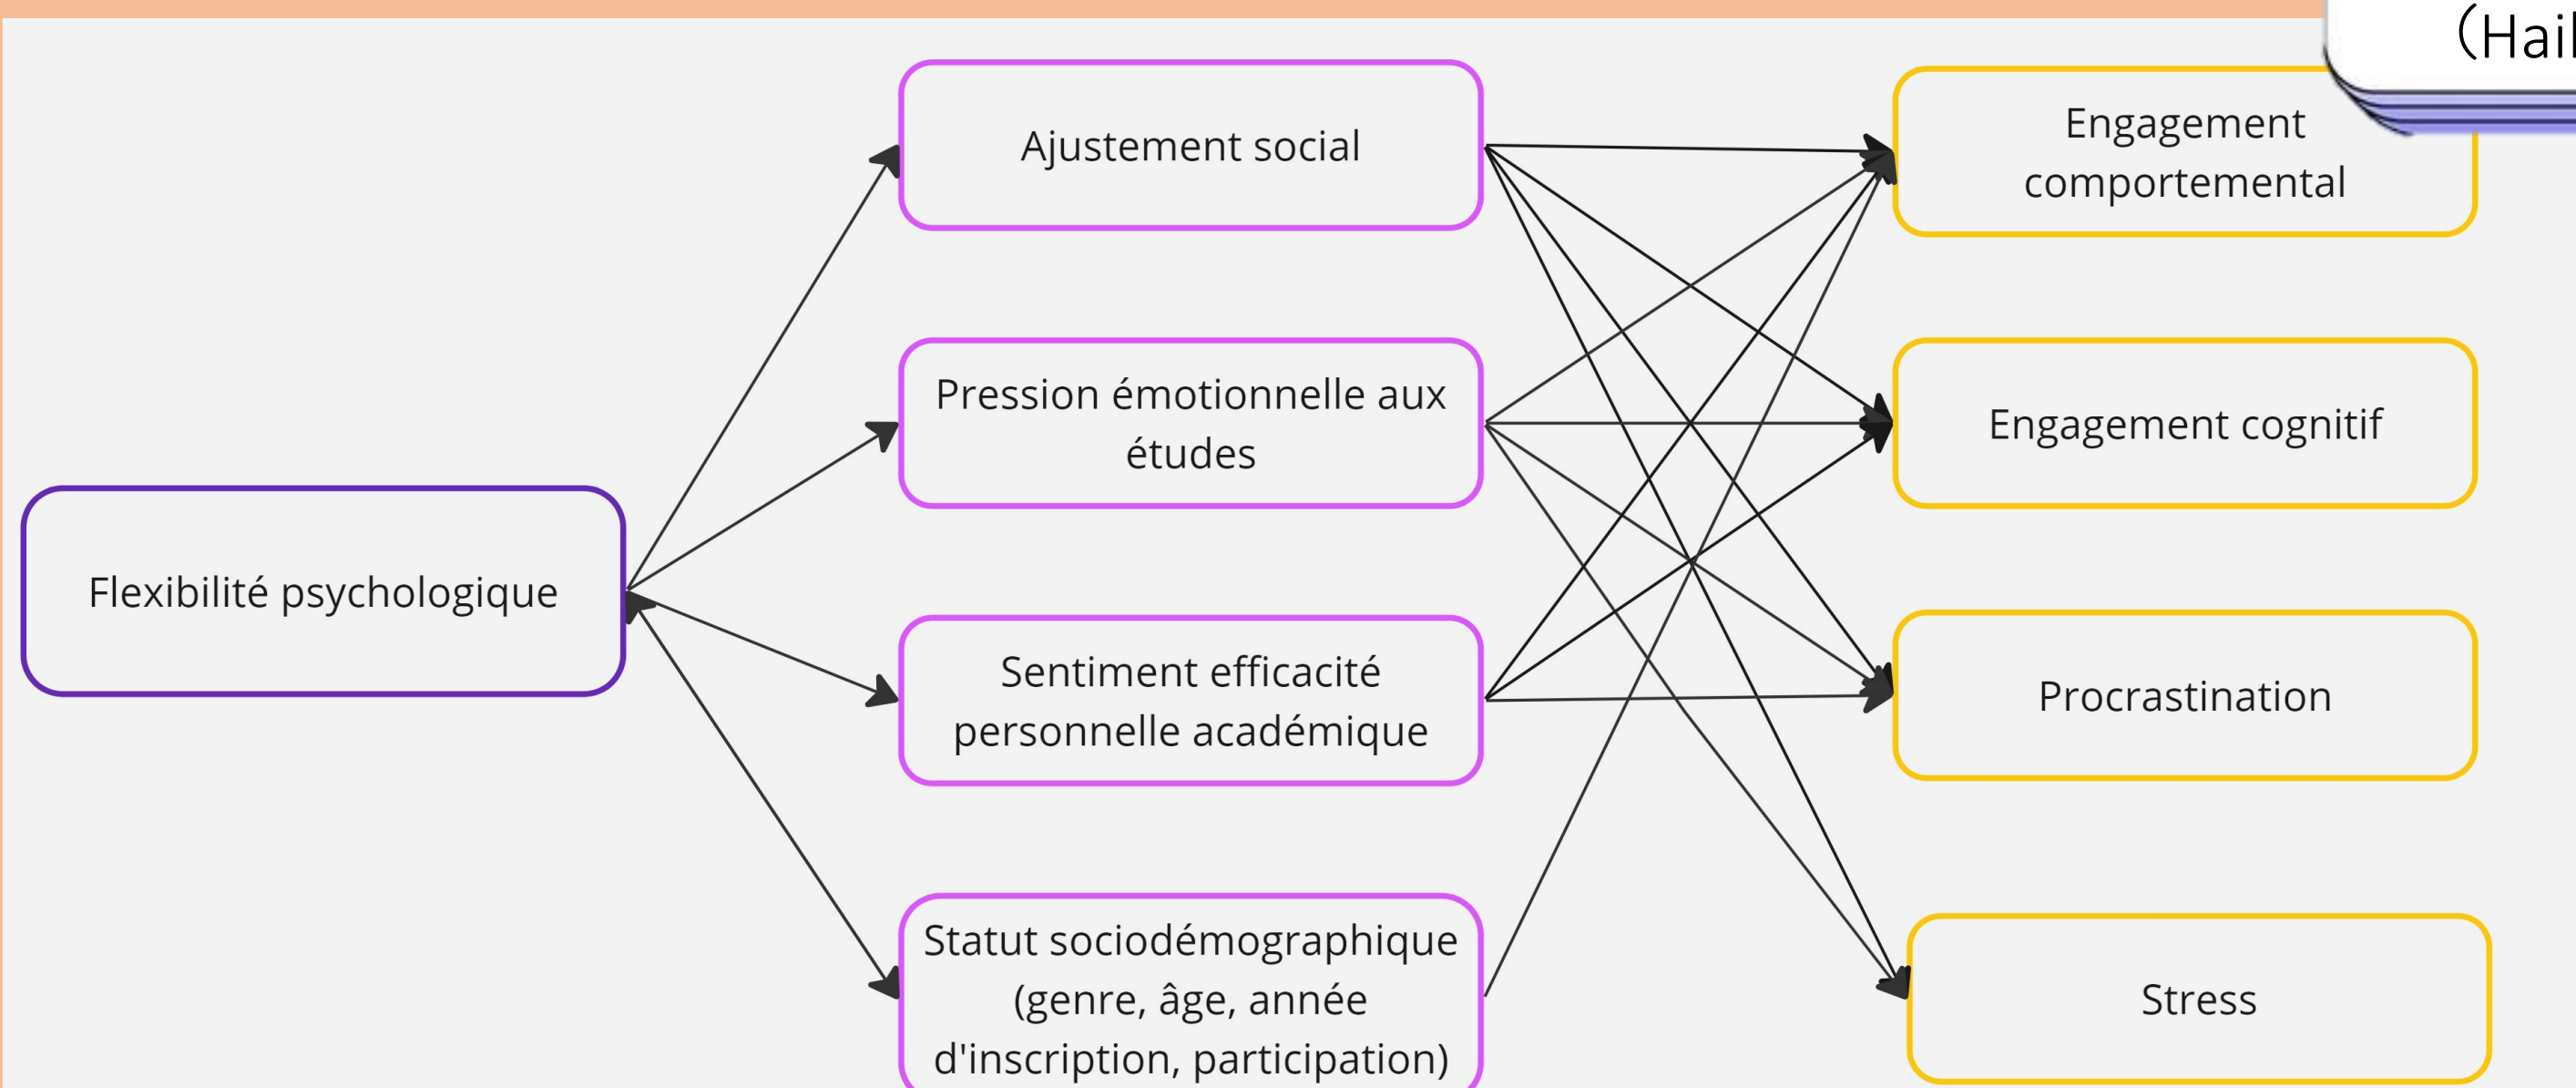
(Hail

Flexibilité psychologique

Ajustement social

Pression émotionnelle aux études

Sentiment efficacité personnelle académique

Statut sociodémographique (genre, âge, année d'inscription, participation)

Engagement comportemental

Engagement cognitif

Procrastination

Stress